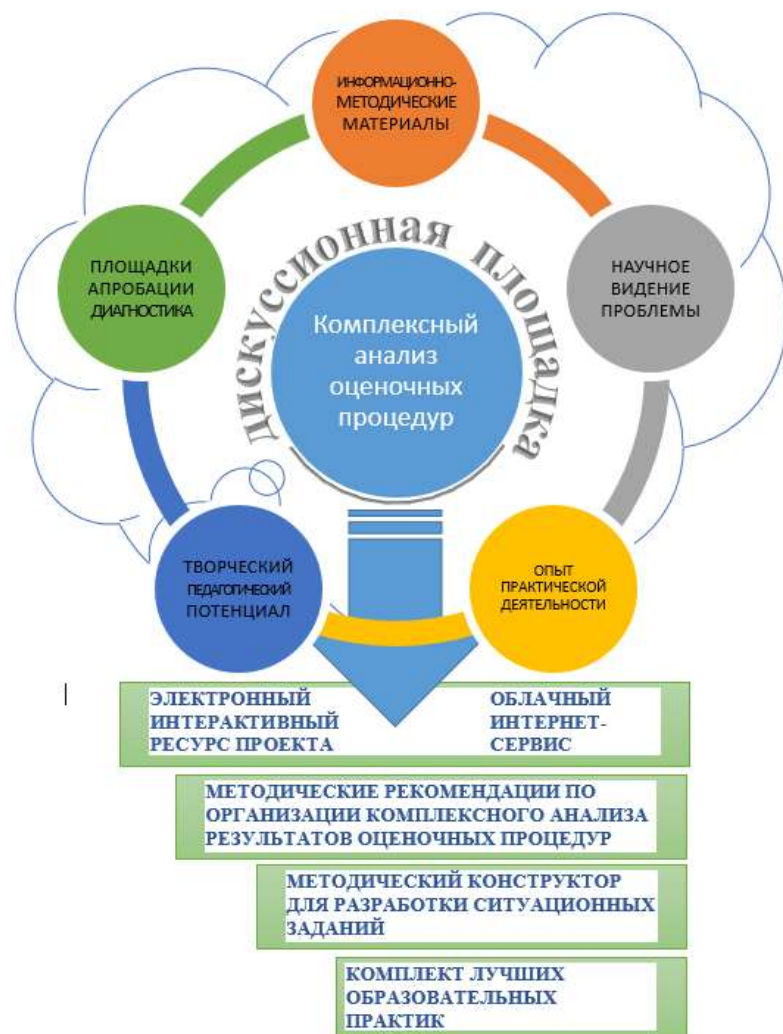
ИНФОРМАЦИОННО-МЕТОДИЧЕСКИЕ МАТЕРИАЛЫ

ПЛОЩАДКИ АПРОБАЦИИ ДИАГНОСТИКА

дискуссионная площадка

НАУЧНОЕ ВИДЕНИЕ ПРОБЛЕМЫ

Комплексный анализ оценочных процедур

ТВОРЧЕСКИЙ ПЕДАГОГИЧЕСКИЙ ПОТЕНЦИАЛ

ОПЫТ ПРАКТИЧЕСКОЙ ДЕЯТЕЛЬНОСТИ

ЭЛЕКТРОННЫЙ ИНТЕРАКТИВНЫЙ РЕСУРС ПРОЕКТА

ОБЛАЧНЫЙ ИНТЕРНЕТ-СЕРВИС

МЕТОДИЧЕСКИЕ РЕКОМЕНДАЦИИ ПО ОРГАНИЗАЦИИ КОМПЛЕКСНОГО АНАЛИЗА РЕЗУЛЬТАТОВ ОЦЕНОЧНЫХ ПРОЦЕДУР

МЕТОДИЧЕСКИЙ КОНСТРУКТОР ДЛЯ РАЗРАБОТКИ СИТУАЦИОННЫХ ЗАДАНИЙ

КОМПЛЕКТ ЛУЧШИХ ОБРАЗОВАТЕЛЬНЫХ ПРАКТИК